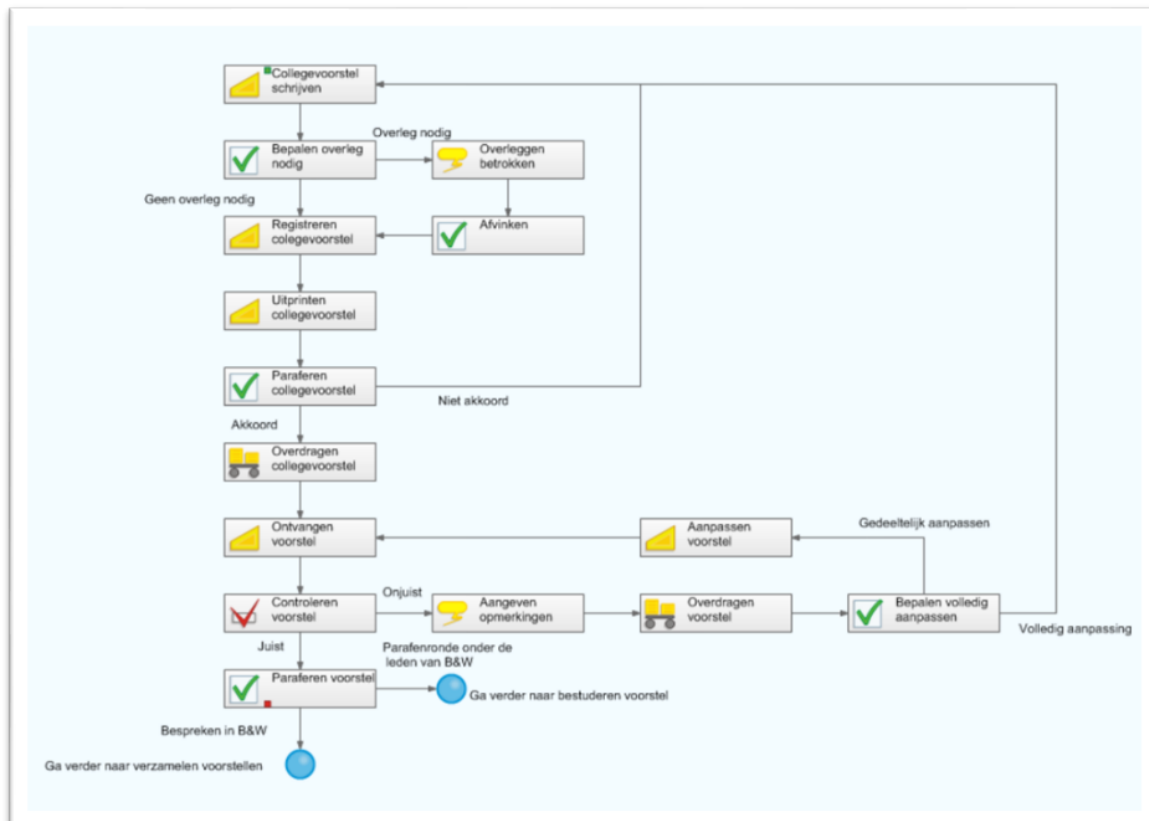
Collegevoorstel schrijven

Overleg nodig

Bepalen overleg nodig

Overleggen betrokken

Geen overleg nodig

Registreren collegevoorstel

Afvinken

Uitprinten collegevoorstel

Paraferen collegevoorstel

Niet akkoord

Akkoord

Overdragen collegevoorstel

Ontvangen voorstel

Aanpassen voorstel

Gedeeltelijk aanpassen

Onjuist

Controleren voorstel

Aangeven opmerkingen

Overdragen voorstel

Bepalen volledig aanpassen

Volledig aanpassing

Juist

Parafenronde onder de leden van B&W

Paraferen voorstel

Ga verder naar bestuderen voorstel

Bespreken in B&W

Ga verder naar verzamelen voorstellen